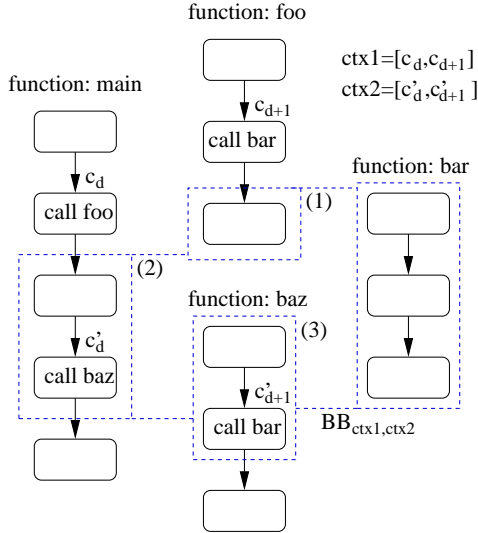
function: foo

ctx1=$[c_d, c_{d+1}]$
ctx2=$[c'_d, c'_{d+1}]$

function: main

$c_{d+1}$

call bar

$c_d$

function: bar

call foo

(1)

(2)

function: baz

$c'_d$

(3)

call baz

$c'_{d+1}$

call bar

$BB_{ctx1,ctx2}$